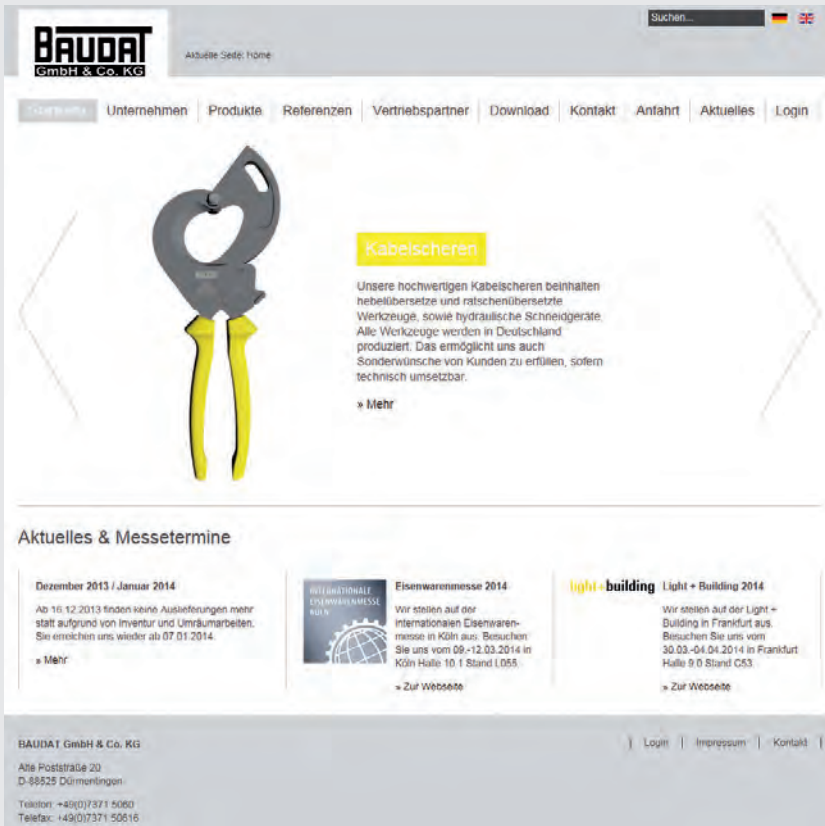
BAUDAT
GmbH & Co. KG

Aktuelle Seite: Home

Suchen...

Startseite | Unternehmen | Produkte | Referenzen | Vertriebspartner | Download | Kontakt | Anfahrt | Aktuelles | Login

BAUDAT

Kabelscheren

Unsere hochwertigen Kabelscheren beinhalten hebelübersetze und ratschenübersetzte Werkzeuge, sowie hydraulische Schneidgeräte. Alle Werkzeuge werden in Deutschland produziert. Das ermöglicht uns auch Sonderwünsche von Kunden zu erfüllen, sofern technisch umsetzbar.

» Mehr

Aktuelles & Messetermine

Dezember 2013 / Januar 2014

Ab 16.12.2013 finden keine Auslieferungen mehr statt aufgrund von Inventur und Umräumarbeiten. Sie erreichen uns wieder ab 07.01.2014.

» Mehr

INTERNATIONALE EISENWARENMESSE KÖLN

Eisenwarenmesse 2014

Wir stellen auf der internationalen Eisenwarenmesse in Köln aus. Besuchen Sie uns vom 09.-12.03.2014 in Köln Halle 10.1 Stand L055.

» Zur Webseite

light+building

Light + Building 2014

Wir stellen auf der Light + Building in Frankfurt aus. Besuchen Sie uns vom 30.03.-04.04.2014 in Frankfurt Halle 9.0 Stand C53.

» Zur Webseite

BAUDAT GmbH & Co. KG

Alte Poststraße 20
D-88525 Dürmentingen

Telefon: +49(0)7371 5060
Telefax: +49(0)7371 50616

| Login | Impressum | Kontakt |